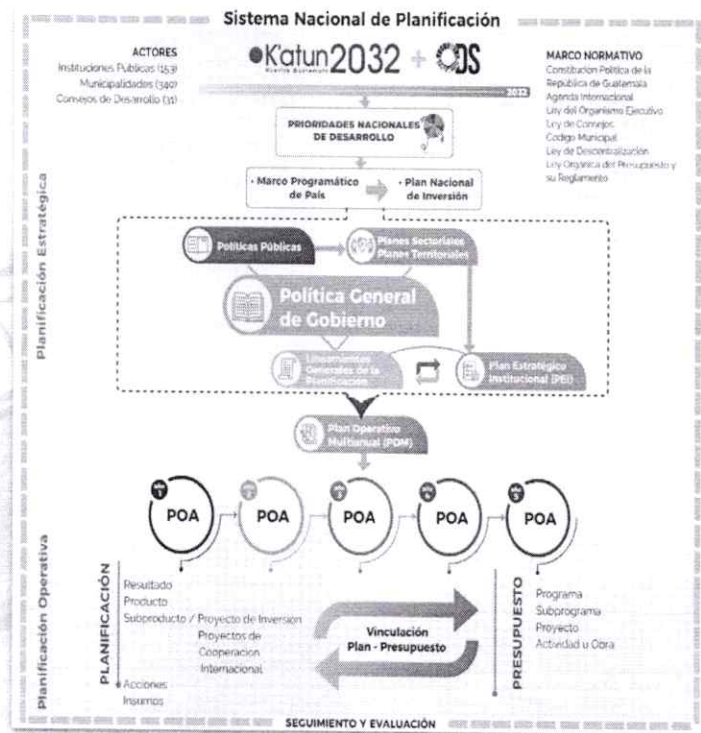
Sistema Nacional de Planificación

ACTORES
Instituciones Públicas (153)
Municipalidades (340)
Consejos de Desarrollo (31)

Katun 2032 + ODS

MARCO NORMATIVO
Constitución Política de la República de Guatemala
Agenda Internacional
Ley del Organismo Ejecutivo
Ley de Consejos
Código Municipal
Ley de Descentralización
Ley Orgánica del Presupuesto y su Reglamento

2032

PRIORIDADES NACIONALES DE DESARROLLO

Planificación Estratégica

• Marco Programático de País
• Plan Nacional de Inversión

Políticas Públicas
Planes Sectoriales
Planes Territoriales

Política General de Gobierno

Lineamientos Generales de la Planificación
Plan Estratégico Institucional (PEI)

Plan Operativo Multianual (POM)

POA 1
POA 2
POA 3
POA 4
POA 5

Planificación Operativa

PLANIFICACIÓN
Resultado
Producto
Subproducto / Proyecto de Inversión
Proyectos de Cooperación Internacional
Acciones
Insumos

Vinculación Plan - Presupuesto

PRESUPUESTO
Programa
Subprograma
Proyecto
Actividad u Obra

SEGUIMIENTO Y EVALUACIÓN